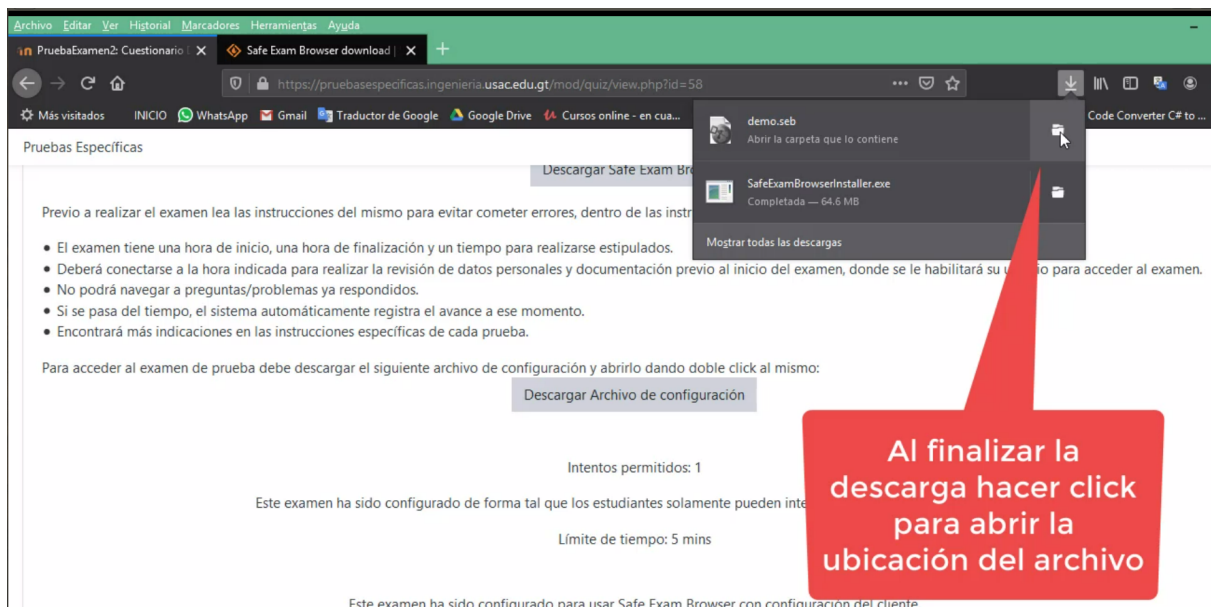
Archivo Editar Ver Historial Marcadores Herramientas Ayuda

PruebaExamen2: Cuestionario | × Safe Exam Browser download | × +

https://pruebasespecificas.ingenieria.usac.edu.gt/mod/quiz/view.php?id=58

Más visitados INICIO WhatsApp Gmail Traductor de Google Google Drive Cursos online - en cua... Code Converter C# to ...

demo.seb
Abrir la carpeta que lo contiene

SafeExamBrowserInstaller.exe
Completada — 64.6 MB

Mostrar todas las descargas

Pruebas Específicas

Descargar Safe Exam Br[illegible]

Previo a realizar el examen lea las instrucciones del mismo para evitar cometer errores, dentro de las instr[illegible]

• El examen tiene una hora de inicio, una hora de finalización y un tiempo para realizarse estipulados.
• Deberá conectarse a la hora indicada para realizar la revisión de datos personales y documentación previo al inicio del examen, donde se le habilitará su u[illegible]io para acceder al examen.
• No podrá navegar a preguntas/problemas ya respondidos.
• Si se pasa del tiempo, el sistema automáticamente registra el avance a ese momento.
• Encontrará más indicaciones en las instrucciones específicas de cada prueba.

Para acceder al examen de prueba debe descargar el siguiente archivo de configuración y abrirlo dando doble click al mismo:

Descargar Archivo de configuración

Intentos permitidos: 1

Este examen ha sido configurado de forma tal que los estudiantes solamente pueden inte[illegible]

Límite de tiempo: 5 mins

Este examen ha sido configurado para usar Safe Exam Browser con configuración del cliente

Al finalizar la descarga hacer click para abrir la ubicación del archivo